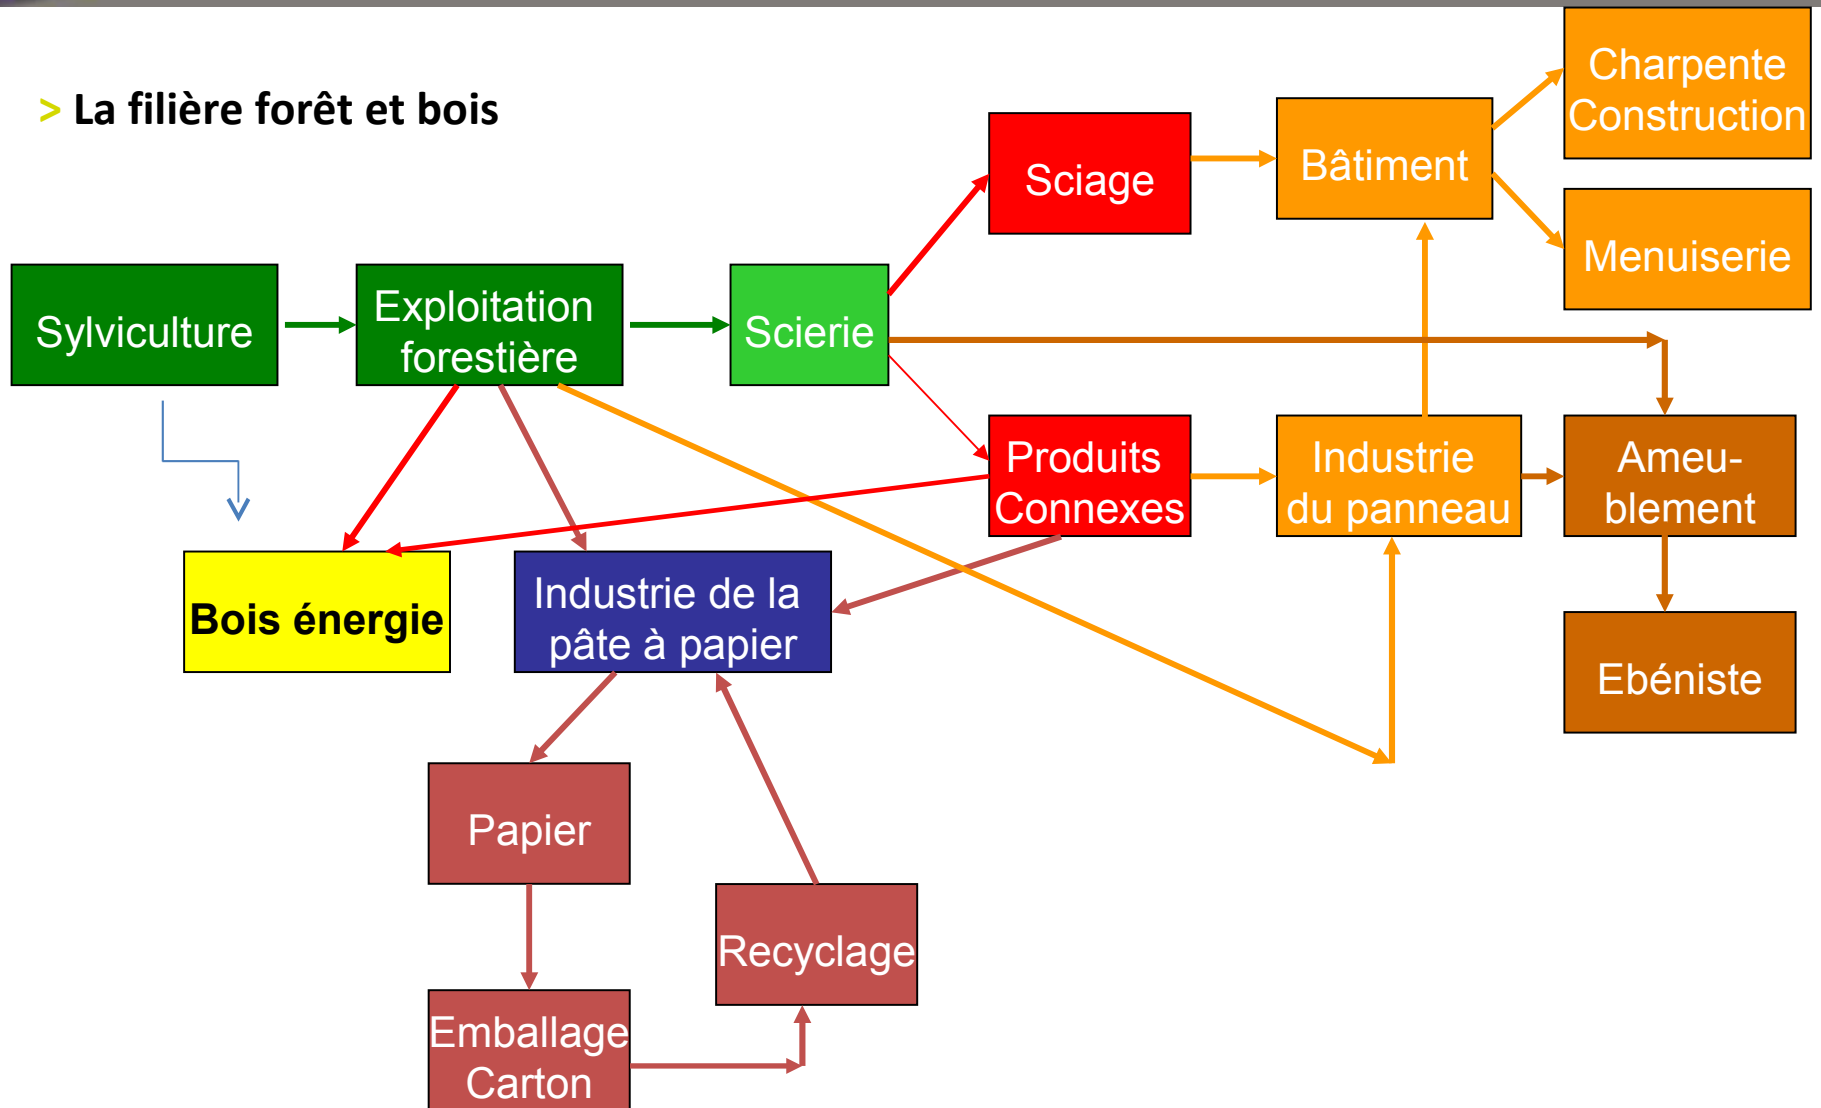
> La filière forêt et bois

Sylviculture

Exploitation forestière

Scierie

Sciage

Bâtiment

Charpente Construction

Menuiserie

Produits Connexes

Industrie du panneau

Ameu-blement

Ebéniste

Bois énergie

Industrie de la pâte à papier

Papier

Recyclage

Emballage Carton